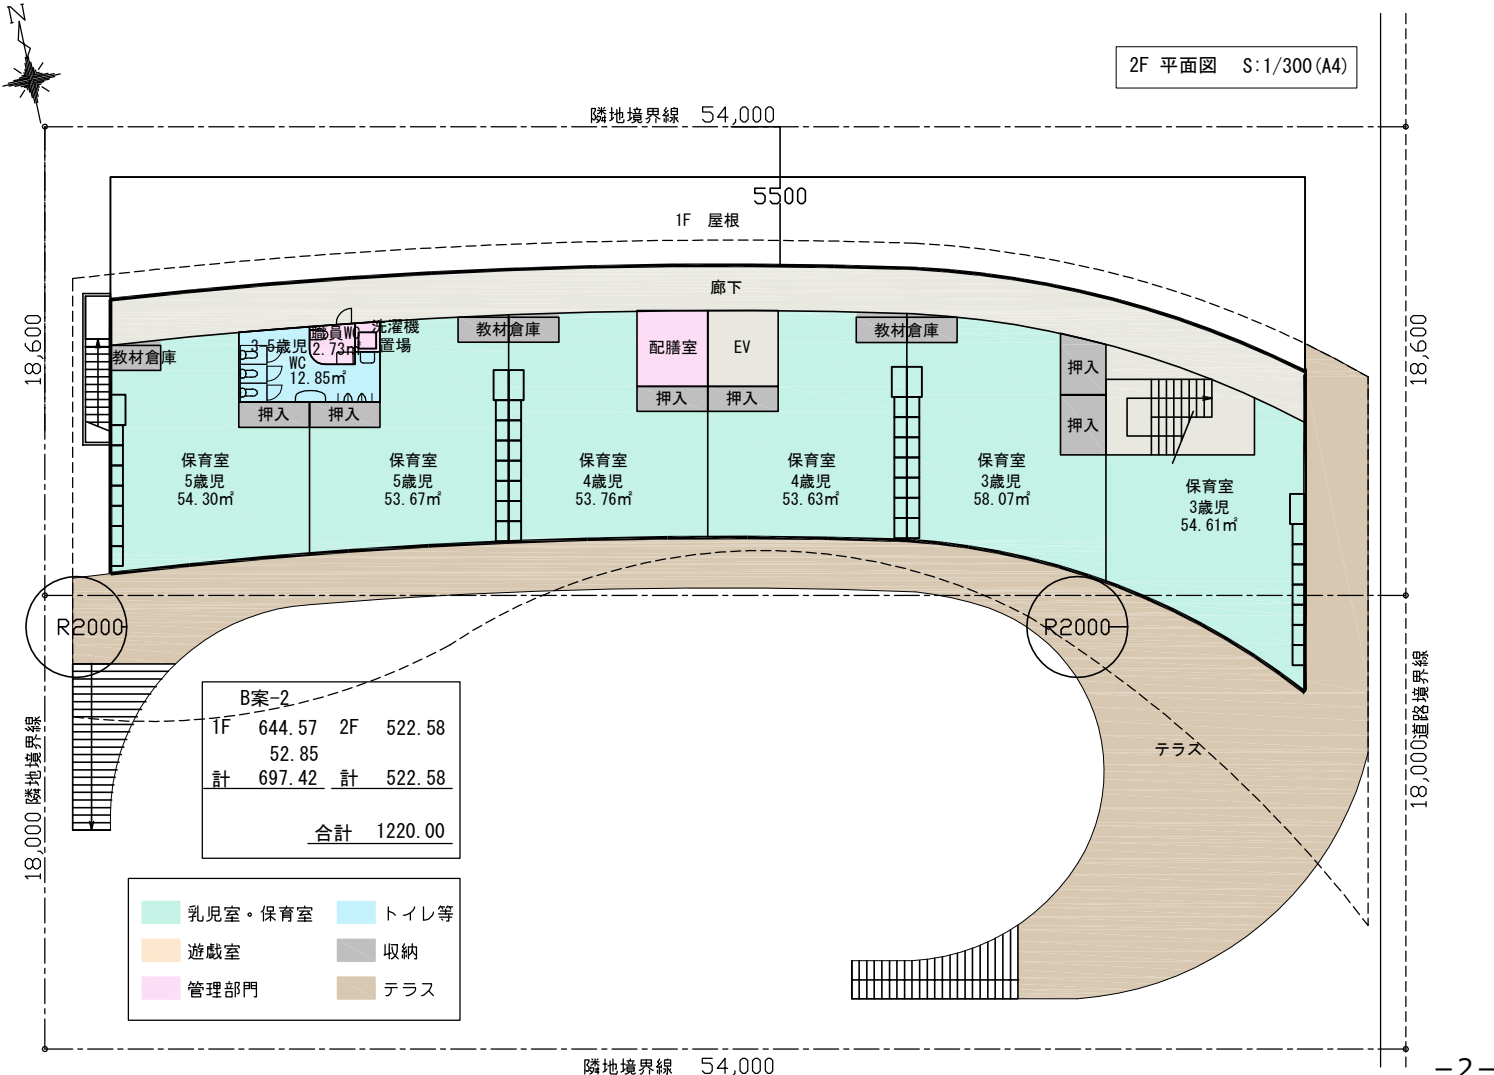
N

2F 平面図 S:1/300(A4)

隣地境界線 54,000

5500

1F 屋根

廊下

18,600

18,600

教材倉庫

3-5歳児 WC 12.85㎡

職員WC 2.73㎡

洗濯機置場

教材倉庫

配膳室

EV

教材倉庫

押入

押入

押入

押入

押入

押入

保育室 5歳児 54.30㎡

保育室 5歳児 53.67㎡

保育室 4歳児 53.76㎡

保育室 4歳児 53.63㎡

保育室 3歳児 58.07㎡

保育室 3歳児 54.61㎡

R2000

R2000

| B案-2 | | | |
|---|---|---|---|
| 1F | 644.57 | 2F | 522.58 |
| | 52.85 | | |
| 計 | 697.42 | 計 | 522.58 |
| | | 合計 | 1220.00 |

テラス

18,000 隣地境界線

18,000道路境界線

乳児室・保育室

トイレ等

遊戯室

収納

管理部門

テラス

隣地境界線 54,000

-2-